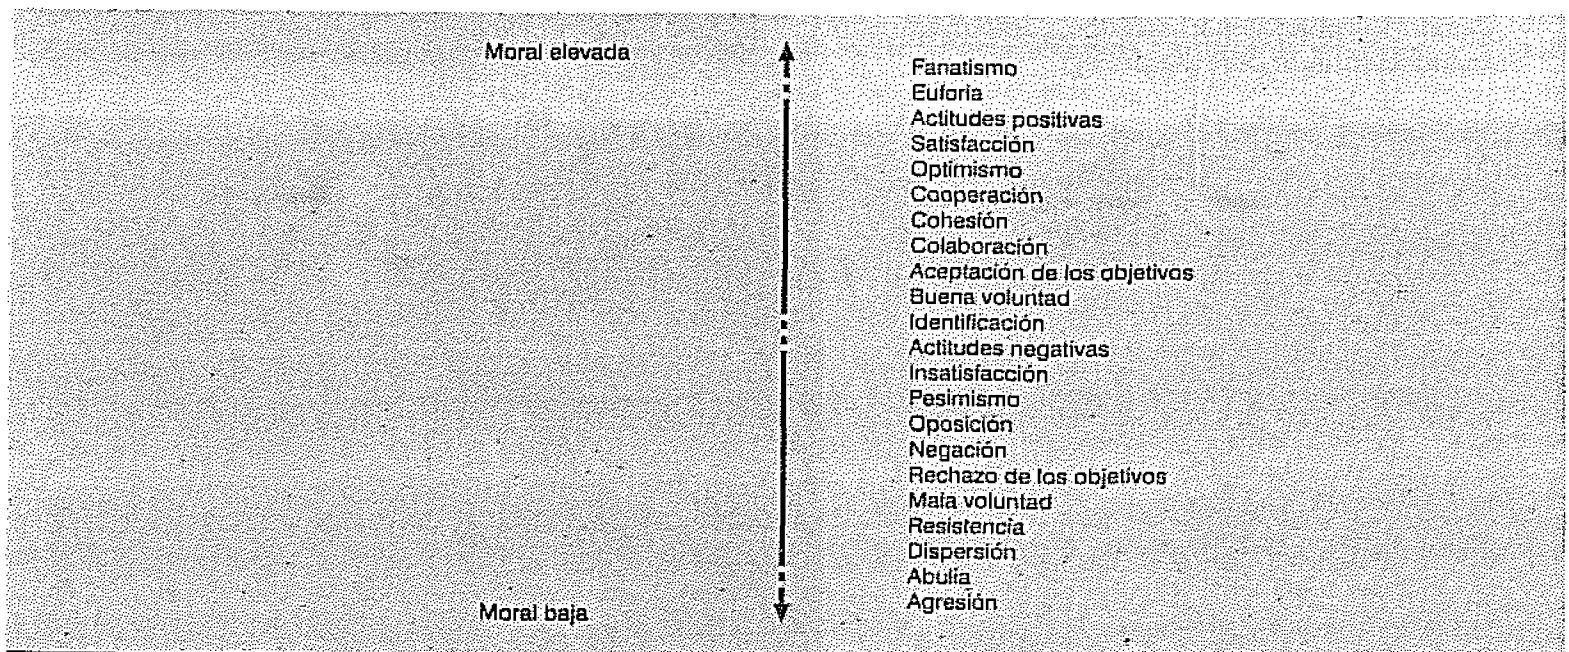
Moral elevada

Moral baja

Fanatismo
Euforia
Actitudes positivas
Satisfacción
Optimismo
Cooperación
Cohesión
Colaboración
Aceptación de los objetivos
Buena voluntad
Identificación
Actitudes negativas
Insatisfacción
Pesimismo
Oposición
Negación
Rechazo de los objetivos
Mala voluntad
Resistencia
Dispersión
Abulia
Agresión